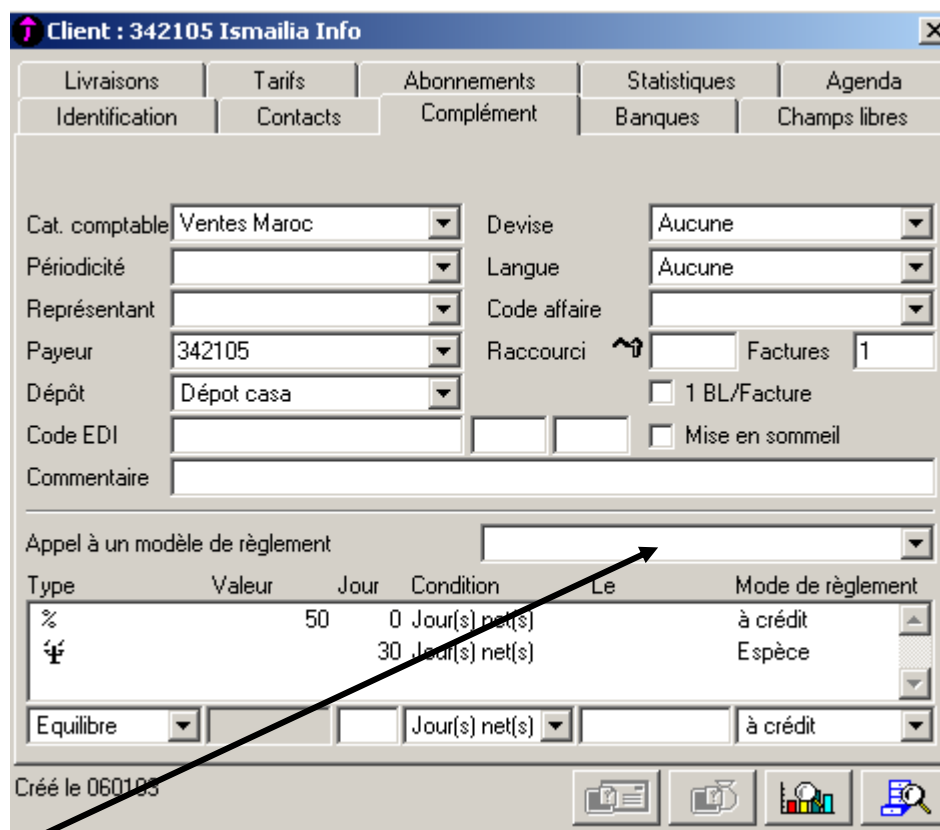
Client : 342105 Ismailia Info

Livraisons | Tarifs | Abonnements | Statistiques | Agenda
Identification | Contacts | Complément | Banques | Champs libres

Cat. comptable Ventes Maroc
Devise Aucune
Périodicité
Langue Aucune
Représentant
Code affaire
Payeur 342105
Raccourci
Factures 1
Dépôt Dépot casa
1 BL/Facture
Code EDI
Mise en sommeil
Commentaire

Appel à un modèle de règlement

| Type | Valeur | Jour | Condition | Le | Mode de règlement |
|---|---|---|---|---|---|
| % | 50 | 0 | Jour(s) net(s) | | à crédit |
| | | 30 | Jour(s) net(s) | | Espèce |

Equilibre | Jour(s) net(s) | à crédit

Créé le 060103